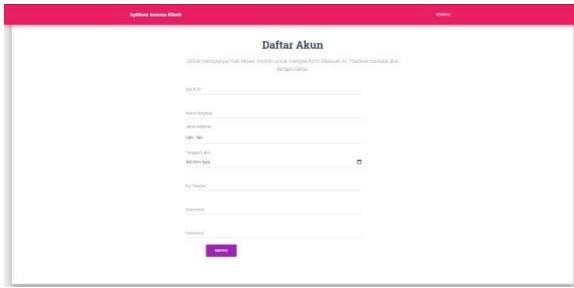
Aplikasi Antrian Klinik

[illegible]

Daftar Akun

Untuk mempunyai Hak Akses, mohon untuk mengisi form dibawah ini. Pastikan biodata diisi dengan benar.

NIK KTP

Nama lengkap

Jenis Kelamin

Laki - laki

Tanggal Lahir

dd/mm/yyyy

No Telepon

Username

Password

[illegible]